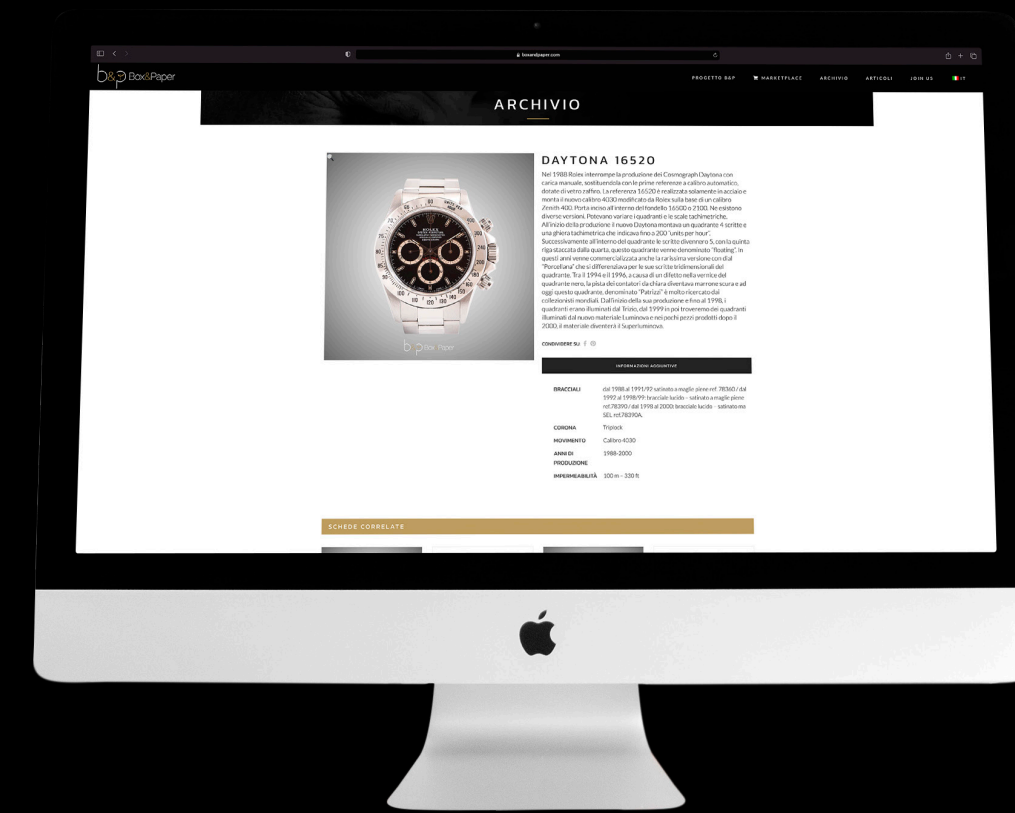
boxandpaper.com

b&p Box&Paper

PROGETTO B&P MARKETPLACE ARCHIVIO ARTICOLI JOIN US IT

ARCHIVIO

DAYTONA 16520

Nel 1988 Rolex interrompe la produzione dei Cosmograph Daytona con carica manuale, sostituendola con le prime referenze a calibro automatico, dotate di vetro zaffiro. La referenza 16520 è realizzata solamente in acciaio e monta il nuovo calibro 4030 modificato da Rolex sulla base di un calibro Zenith 400. Porta inciso all'interno del fondello 16500 o 2100. Ne esistono diverse versioni. Potevano variare i quadranti e le scale tachimetriche. All'inizio della produzione il nuovo Daytona montava un quadrante 4 scritte e una ghiera tachimetrica che indicava fino a 200 "units per hour". Successivamente all'interno del quadrante le scritte divennero 5, con la quinta riga staccata dalla quarta, questo quadrante venne denominato "floating". In questi anni venne commercializzata anche la rarissima versione con dial "Porcellana" che si differenziava per le sue scritte tridimensionali del quadrante. Tra il 1994 e il 1996, a causa di un difetto nella vernice del quadrante nero, la pista dei contatori da chiara diventava marrone scura e ad oggi questo quadrante, denominato "Patrizzi" è molto ricercato dai collezionisti mondiali. Dall'inizio della sua produzione e fino al 1998, i quadranti erano illuminati dal Trizio, dal 1999 in poi troveremo dei quadranti illuminati dal nuovo materiale Luminova e nei pochi pezzi prodotti dopo il 2000, il materiale diventerà il Superluminova.

CONDIVIDERE SU

INFORMAZIONI AGGIUNTIVE

| | |
|---|---|
| BRACCIALI | dal 1988 al 1991/92 satinato a maglie piene ref. 78360 / dal 1992 al 1998/99: bracciale lucido – satinato a maglie piene ref.78390 / dal 1998 al 2000: bracciale lucido – satinato ma SEL ref.78390A. |
| CORONA | Triplock |
| MOVIMENTO | Calibro 4030 |
| ANNI DI PRODUZIONE | 1988-2000 |
| IMPERMEABILITÀ | 100 m – 330 ft |

SCHEDE CORRELATE